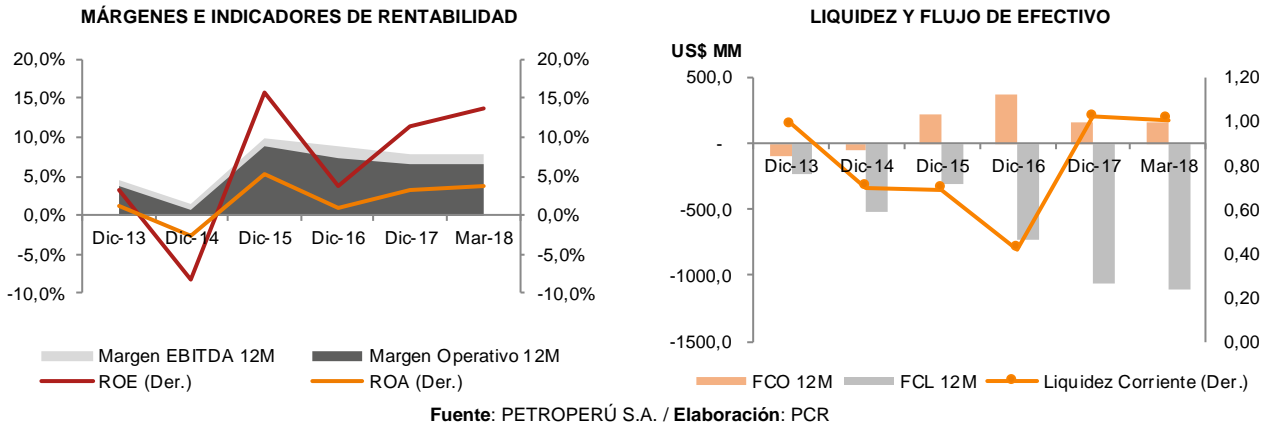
MÁRGENES E INDICADORES DE RENTABILIDAD

20,0%
15,0%
10,0%
5,0%
0,0%
-5,0%
-10,0%

20,0%
15,0%
10,0%
5,0%
0,0%
-5,0%
-10,0%

Dic-13 Dic-14 Dic-15 Dic-16 Dic-17 Mar-18

Margen EBITDA 12M
Margen Operativo 12M
ROE (Der.)
ROA (Der.)

LIQUIDEZ Y FLUJO DE EFECTIVO

US$ MM

500,0
-
-500,0
-1000,0
-1500,0

1,20
1,00
0,80
0,60
0,40
0,20
0,00

Dic-13 Dic-14 Dic-15 Dic-16 Dic-17 Mar-18

FCO 12M
FCL 12M
Liquidez Corriente (Der.)

Fuente: PETROPERÚ S.A. / Elaboración: PCR